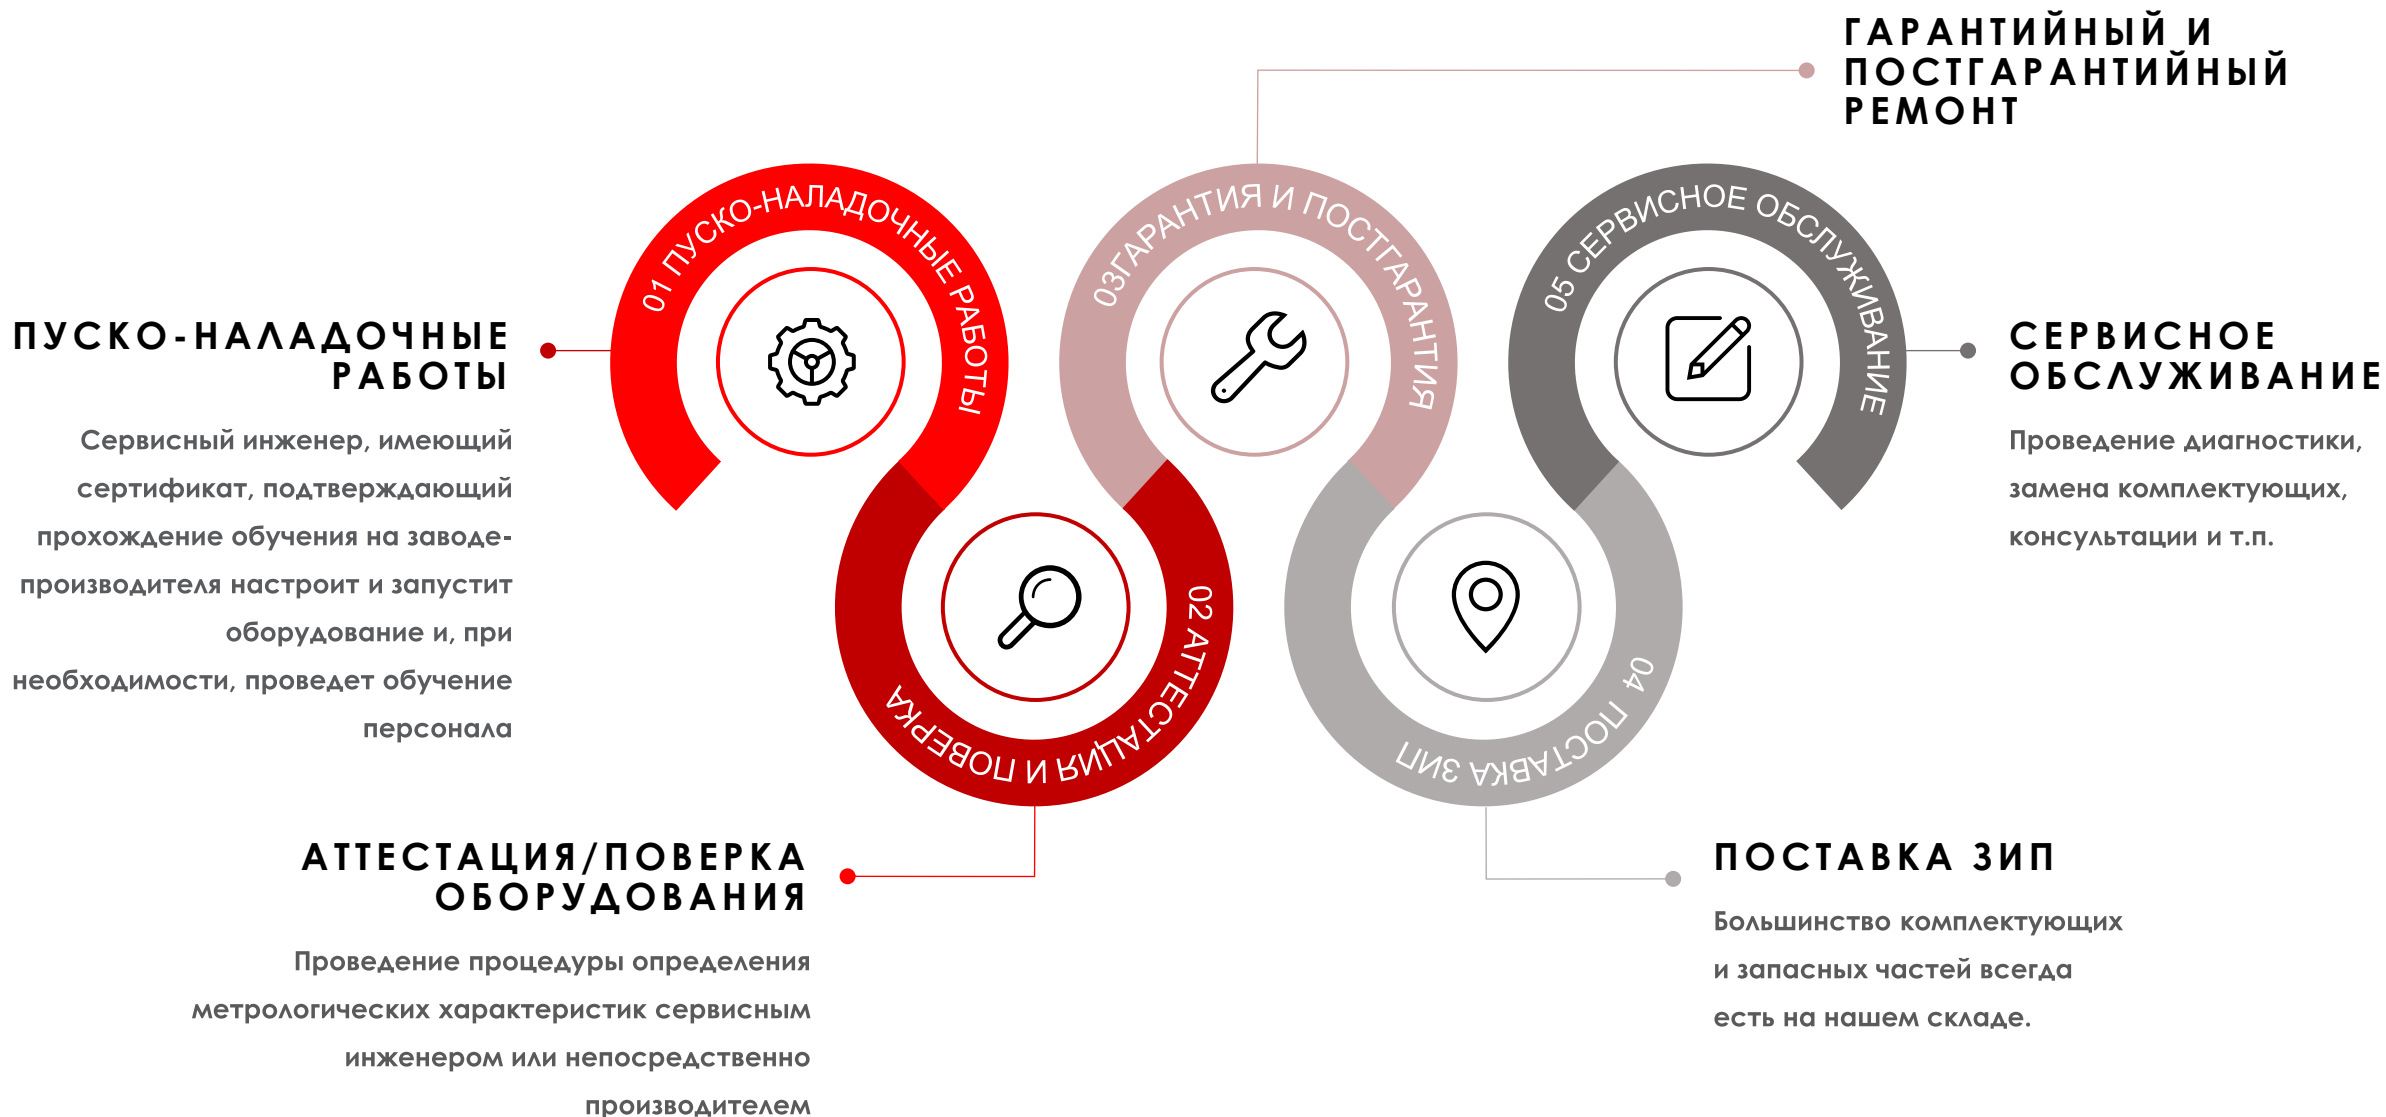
ГАРАНТИЙНЫЙ И ПОСТГАРАНТИЙНЫЙ РЕМОНТ

01 ПУСКО-НАЛАДОЧНЫЕ РАБОТЫ

03ГАРАНТИЯ И ПОСТГАРАНТИЯ

05 СЕРВИСНОЕ ОБСЛУЖИВАНИЕ

ПУСКО-НАЛАДОЧНЫЕ РАБОТЫ

Сервисный инженер, имеющий сертификат, подтверждающий прохождение обучения на заводе-производителя настроит и запустит оборудование и, при необходимости, проведет обучение персонала

СЕРВИСНОЕ ОБСЛУЖИВАНИЕ

Проведение диагностики, замена комплектующих, консультации и т.п.

02 АТТЕСТАЦИЯ И ПОВЕРКА

04 ПОСТАВКА ЗИП

АТТЕСТАЦИЯ/ПОВЕРКА ОБОРУДОВАНИЯ

Проведение процедуры определения метрологических характеристик сервисным инженером или непосредственно производителем

ПОСТАВКА ЗИП

Большинство комплектующих и запасных частей всегда есть на нашем складе.